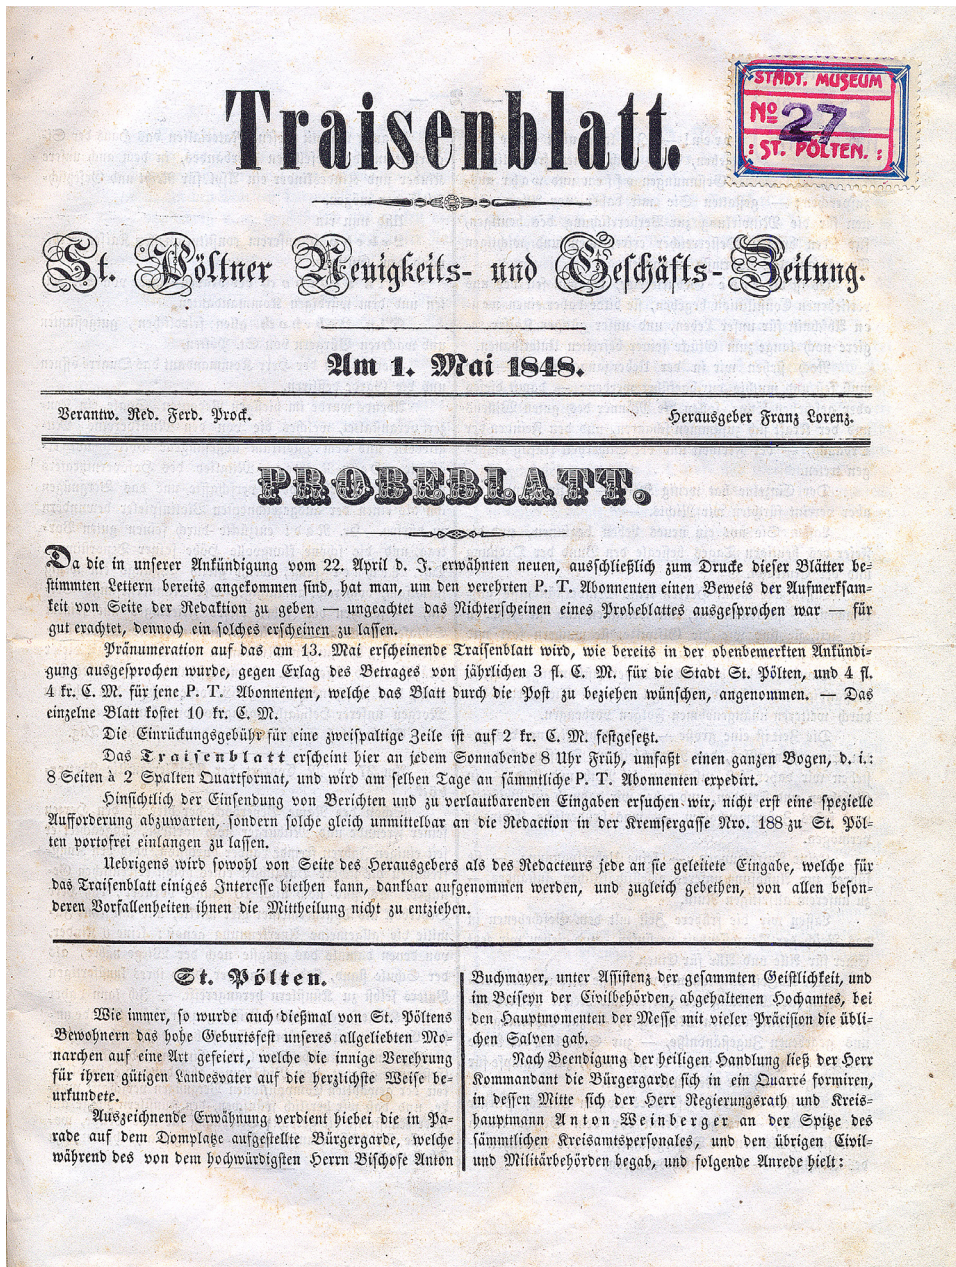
Traisenblatt.

STADT. MUSEUM
№ 27
: ST. PÖLTEN. :

St. Pöltner Neuigkeits- und Geschäfts-Zeitung.

Am 1. Mai 1848.

Verantw. Red. Ferd. Prock.

Herausgeber Franz Lorenz.

PROBEBLATT.

Da die in unserer Ankündigung vom 22. April d. J. erwähnten neuen, ausschließlich zum Drucke dieser Blätter bestimmten Lettern bereits angekommen sind, hat man, um den verehrten P. T. Abonnenten einen Beweis der Aufmerksamkeit von Seite der Redaktion zu geben — ungeachtet das Nichterscheinen eines Probeblattes ausgesprochen war — für gut erachtet, dennoch ein solches erscheinen zu lassen.

Pränumeration auf das am 13. Mai erscheinende Traisenblatt wird, wie bereits in der obenbemerkten Ankündigung ausgesprochen wurde, gegen Erlag des Betrages von jährlichen 3 fl. C. M. für die Stadt St. Pölten, und 4 fl. 4 kr. C. M. für jene P. T. Abonnenten, welche das Blatt durch die Post zu beziehen wünschen, angenommen. — Das einzelne Blatt kostet 10 kr. C. M.

Die Einrückungsgebühr für eine zweispaltige Zeile ist auf 2 kr. C. M. festgesetzt.

Das Traisenblatt erscheint hier an jedem Sonnabende 8 Uhr Früh, umfaßt einen ganzen Bogen, d. i.: 8 Seiten à 2 Spalten Quartformat, und wird am selben Tage an sämmtliche P. T. Abonnenten expedirt.

Hinsichtlich der Einsendung von Berichten und zu verlautbarenden Eingaben ersuchen wir, nicht erst eine spezielle Aufforderung abzuwarten, sondern solche gleich unmittelbar an die Redaction in der Kremsergasse Nro. 188 zu St. Pölten portofrei einlangen zu lassen.

Uebrigens wird sowohl von Seite des Herausgebers als des Redacteurs jede an sie geleitete Eingabe, welche für das Traisenblatt einiges Interesse biethen kann, dankbar aufgenommen werden, und zugleich gebethen, von allen besonderen Vorfallenheiten ihnen die Mittheilung nicht zu entziehen.

St. Pölten.

Wie immer, so wurde auch dießmal von St. Pöltens Bewohnern das hohe Geburtsfest unseres allgeliebten Monarchen auf eine Art gefeiert, welche die innige Verehrung für ihren gütigen Landesvater auf die herzlichste Weise beurkundete.

Auszeichnende Erwähnung verdient hiebei die in Parade auf dem Domplatze aufgestellte Bürgergarde, welche während des von dem hochwürdigsten Herrn Bischofe Anton Buchmayer, unter Assistenz der gesammten Geistlichkeit, und im Beiseyn der Civilbehörden, abgehaltenen Hochamtes, bei den Hauptmomenten der Messe mit vieler Präcision die üblichen Salven gab.

Nach Beendigung der heiligen Handlung ließ der Herr Kommandant die Bürgergarde sich in ein Quarré formiren, in dessen Mitte sich der Herr Regierungsrath und Kreishauptmann Anton Weinberger an der Spitze des sämmtlichen Kreisamtspersonales, und den übrigen Civil- und Militärbehörden begab, und folgende Anrede hielt: